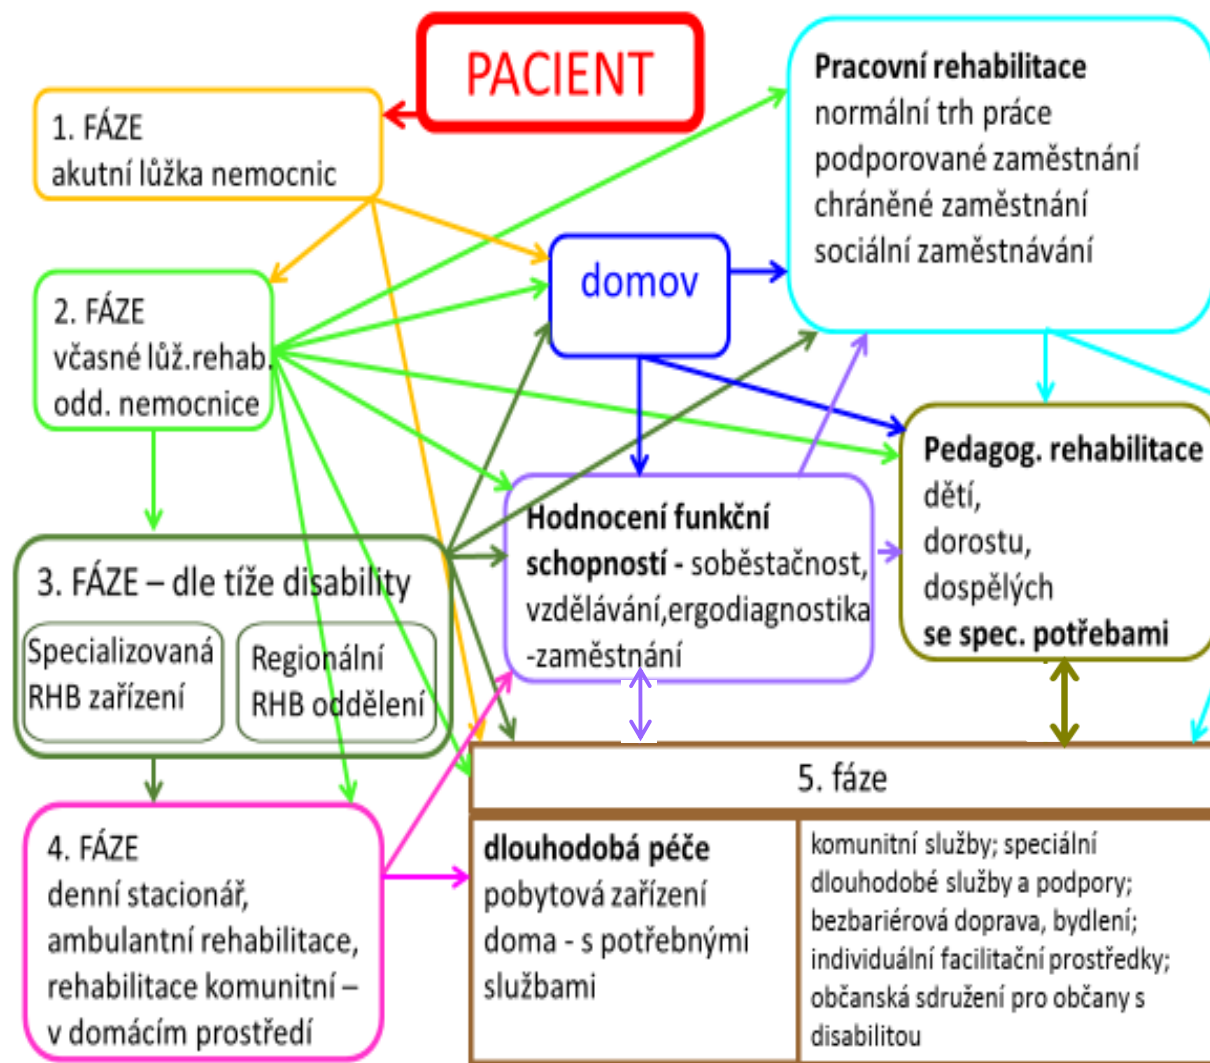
PACIENT

1. FÁZE
akutní lůžka nemocnic

Pracovní rehabilitace
normální trh práce
podporované zaměstnání
chráněné zaměstnání
sociální zaměstnávání

domov

2. FÁZE
včasné lůž.rehab. odd. nemocnice

Pedagog. rehabilitace
dětí,
dorostu,
dospělých
se spec. potřebami

Hodnocení funkční schopností - soběstačnost, vzdělávání,ergodiagnostika -zaměstnání

3. FÁZE – dle tíže disability

Specializovaná RHB zařízení

Regionální RHB oddělení

5. fáze

4. FÁZE
denní stacionář,
ambulantní rehabilitace,
rehabilitace komunitní – v domácím prostředí

dlouhodobá péče
pobytová zařízení
doma - s potřebnými službami

komunitní služby; speciální dlouhodobé služby a podpory; bezbariérová doprava, bydlení; individuální facilitační prostředky; občanská sdružení pro občany s disabilitou